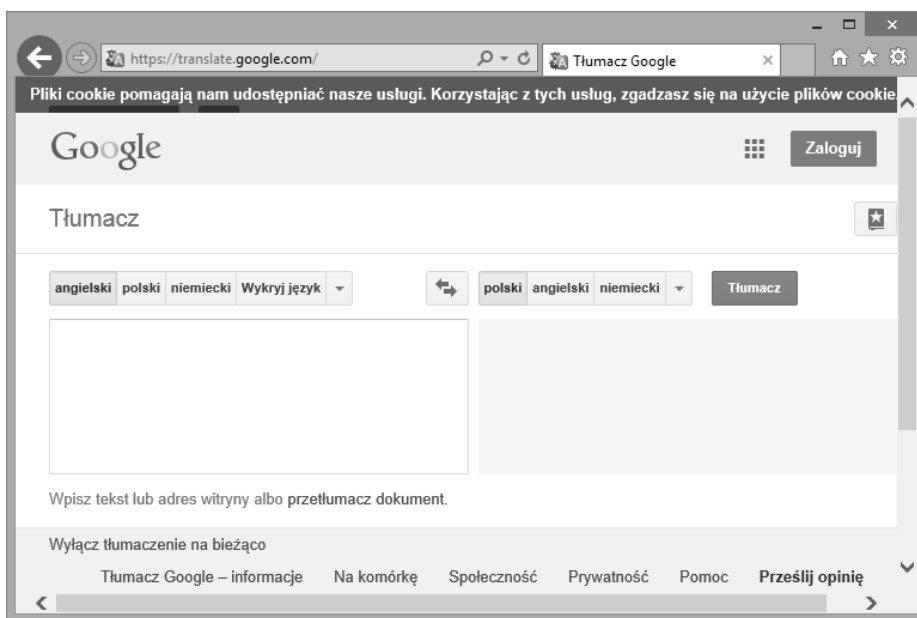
https://translate.google.com/

Tłumacz Google

Pliki cookie pomagają nam udostępniać nasze usługi. Korzystając z tych usług, zgadzasz się na użycie plików cookie

Google

Zaloguj

Tłumacz

angielski polski niemiecki Wykryj język

polski angielski niemiecki

Tłumacz

Wpisz tekst lub adres witryny albo przetłumacz dokument.

Wyłącz tłumaczenie na bieżąco

Tłumacz Google – informacje Na komórkę Społeczność Prywatność Pomoc Prześlij opinię